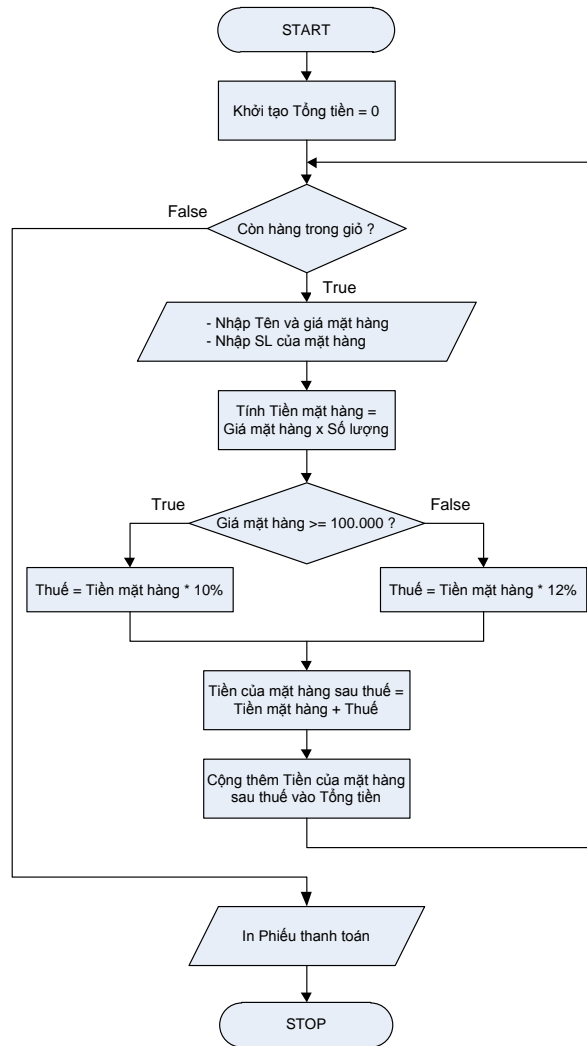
START

Khởi tạo Tổng tiền = 0

False

Còn hàng trong giỏ ?

True

- Nhập Tên và giá mặt hàng
- Nhập SL của mặt hàng

Tính Tiền mặt hàng = Giá mặt hàng x Số lượng

True

Giá mặt hàng >= 100.000 ?

False

Thuế = Tiền mặt hàng * 10%

Thuế = Tiền mặt hàng * 12%

Tiền của mặt hàng sau thuế = Tiền mặt hàng + Thuế

Cộng thêm Tiền của mặt hàng sau thuế vào Tổng tiền

In Phiếu thanh toán

STOP